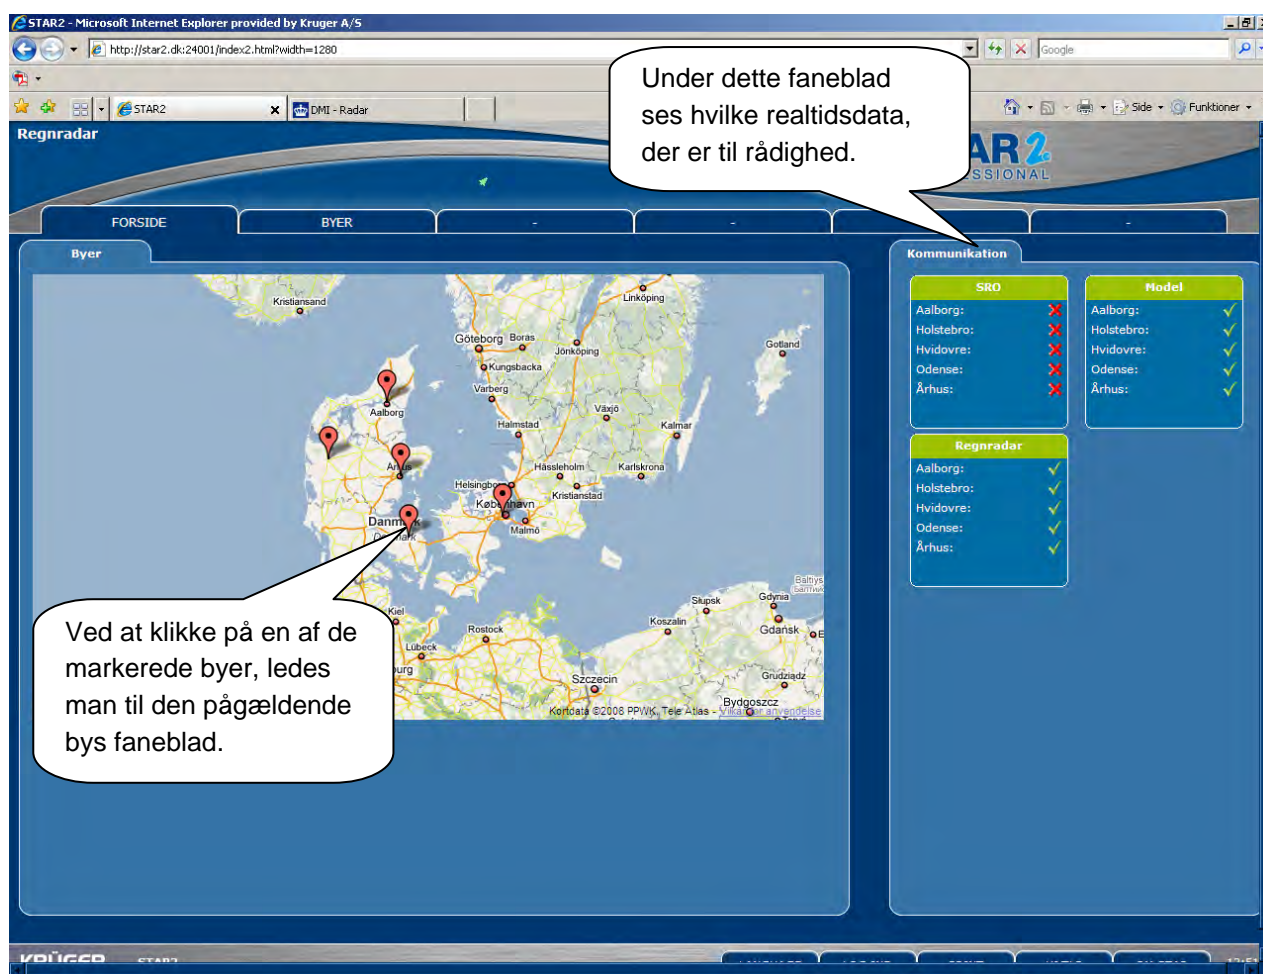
STAR2 - Microsoft Internet Explorer provided by Kruger A/S

http://star2.dk:24001/index2.html?width=1280

Google

STAR2

DMI - Radar

Side

Funktioner

Regnradar

Under dette faneblad ses hvilke realtidsdata, der er til rådighed.

AR2
SSIONAL

FORSIDE

BYER

-

-

-

Byer

Kommunikation

| SRO | |
|---|---|
| Aalborg: | ✗ |
| Holstebro: | ✗ |
| Hvidovre: | ✗ |
| Odense: | ✗ |
| Århus: | ✗ |

| Model | |
|---|---|
| Aalborg: | ✓ |
| Holstebro: | ✓ |
| Hvidovre: | ✓ |
| Odense: | ✓ |
| Århus: | ✓ |

| Regnradar | |
|---|---|
| Aalborg: | ✓ |
| Holstebro: | ✓ |
| Hvidovre: | ✓ |
| Odense: | ✓ |
| Århus: | ✓ |

Kristiansand
Linköping
Göteborg
Borås
Jönköping
Gotland
Kungsbacka
Aalborg
Varberg
Växjö
Halmstad
Kalmar
Århus
Hässleholm
Karlskrona
Helsingborg
Kristianstad
København
Malmö
Danmark
Baltiys
Słupsk
Gdynia
Kiel
Koszalin
Gdańsk
Rostock
Lübeck
Grudziądz
Szczecin
Bydgoszcz
Kortdata ©2008 PPWK, Tele Atlas - Vilkår for anvendelse

Ved at klikke på en af de markerede byer, ledes man til den pågældende bys faneblad.

KRÜGER
STAR2